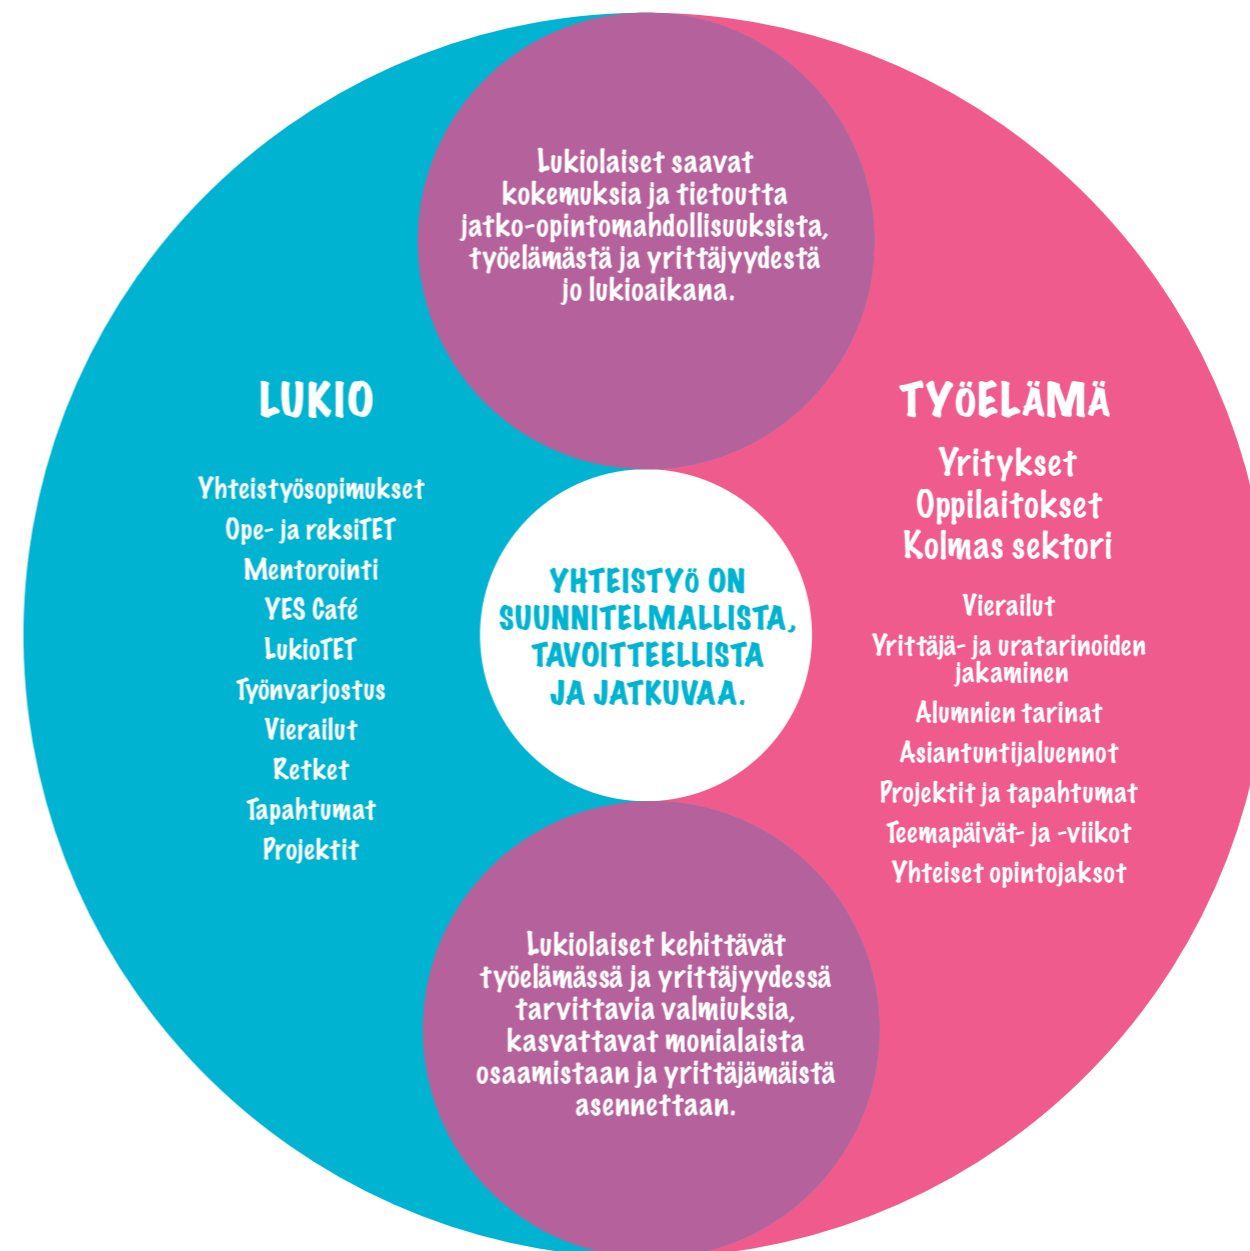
Lukiolaiset saavat kokemuksia ja tietoutta jatko-opintomahdollisuuksista, työelämästä ja yrittäjyydestä jo lukioaikana.

LUKIO

Yhteistyösopimukset
Ope- ja reksiTET
Mentorointi
YES Café
LukioTET
Työnvarjostus
Vierailut
Retket
Tapahtumat
Projektit

YHTEISTYÖ ON SUUNNITELMALLISTA, TAVOITTEELLISTA JA JATKUVAA.

TYÖELÄMÄ

Yritykset
Oppilaitokset
Kolmas sektori

Vierailut
Yrittäjä- ja uratarinoiden jakaminen
Alumnien tarinat
Asiantuntijaluennot
Projektit ja tapahtumat
Teemapäivät- ja -viikot
Yhteiset opintojaksot

Lukiolaiset kehittävät työelämässä ja yrittäjyydessä tarvittavia valmiuksia, kasvattavat monialaista osaamistaan ja yrittäjämäistä asennettaan.